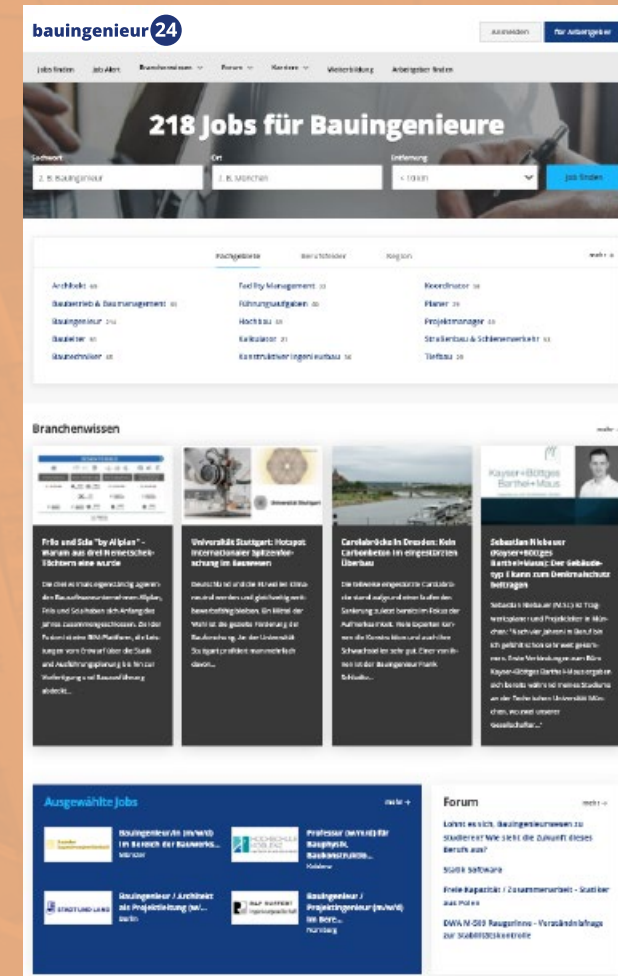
bauingenieur24

Anmelden | Für Arbeitgeber

Jobs finden | Job Alert | Branchenwissen | Forum | Karriere | Weiterbildung | Arbeitgeber finden

218 Jobs für Bauingenieure

Suchwort: z. B. Bauingenieur | Ort: z. B. München | Entfernung: < 10 km | Jobs finden

Fachgebiete | Berufsfelder | Region | mehr

Architekt | Facility Management | Koordinator
Baubetrieb & Baumanagement | Führungsaufgaben | Planer
Bauingenieur 214 | Hochbau | Projektmanager
Bauleiter | Kalkulator | Straßenbau & Schienenverkehr
Bautechniker | Konstruktiver Ingenieurbau | Tiefbau

Branchenwissen | mehr

Frilo und Sdia "by Allplan" – Warum aus drei Nemetschek-Töchtern eine wurde

Die drei ehemals eigenständig agierenden Bausoftwareunternehmen Allplan, Frilo und Scia haben sich Anfang des Jahres zusammengeschlossen. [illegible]

Universität Stuttgart: Hotspot internationaler Spitzenforschung im Bauwesen

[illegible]

Carolabrücke in Dresden: Kein Carbonbeton im eingestürzten Überbau

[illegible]

Sebastian Niebauer (Kayser+Böttges Barthel+Maus): Der Gebäudetyp E kann zum Denkmalschutz beitragen

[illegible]

Kayser+Böttges Barthel+Maus

Universität Stuttgart

Ausgewählte Jobs | mehr

Bauingenieur/in (m/w/d) im Bereich der Bauwerks... München

Professor (m/w/d) für Bauphysik, Baukonstruktio... Koblenz

Bauingenieur / Architekt als Projektleitung (w/... Berlin

Bauingenieur / Projektingenieur (m/w/d) im Bere... Nürnberg

HOCHSCHULE KOBLENZ

STADT UND LAND

R&P RUFFERT Ingenieurgesellschaft

Forum | mehr

Lohnt es sich, Bauingenieurwesen zu studieren? Wie sieht die Zukunft dieses Berufs aus?

Statik Software

Freie Kapazität / Zusammenarbeit - Statiker aus Polen

DWA M-509 Rauigkeiten - Verständnisfrage zur Stabilitätskontrolle